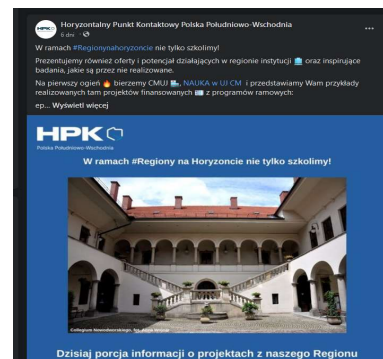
Horyzontalny Punkt Kontaktowy Polska Południowo-Wschodnia
6 dni ·

W ramach #Regionynahoryzoncie nie tylko szkolimy!

Prezentujemy również oferty i potencjał działających w regionie instytucji oraz inspirujące badania, jakie są przez nie realizowane.

Na pierwszy ogień bierzemy CMUJ NAUKA w UJ CM i przedstawiamy Wam przykłady realizowanych tam projektów finansowanych z programów ramowych:

ep... Wyświetl więcej

HPK
Polska Południowo-Wschodnia

W ramach #Regiony na Horyzoncie nie tylko szkolimy!

Collegium Nowodworskiego, fot. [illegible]

Dzisiaj porcja informacji o projektach z naszego Regionu